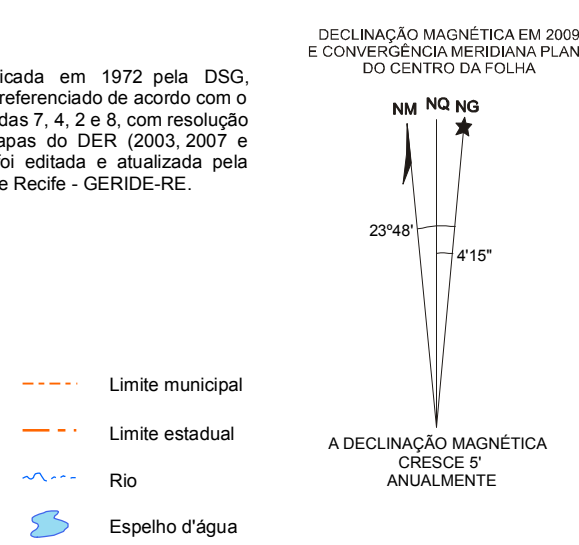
icada em 1972 pela DSG, referenciado de acordo com o das 7, 4, 2 e 8, com resolução apas do DER (2003, 2007 e oi editada e atualizada pela e Recife - GERIDE-RE.

Limite municipal

Limite estadual

Rio

Espelho d'água

DECLINAÇÃO MAGNÉTICA EM 2009
E CONVERGÊNCIA MERIDIANA PLAN
DO CENTRO DA FOLHA

NM NQ NG

23º48'

4'15"

A DECLINAÇÃO MAGNÉTICA
CRESCE 5'
ANUALMENTE